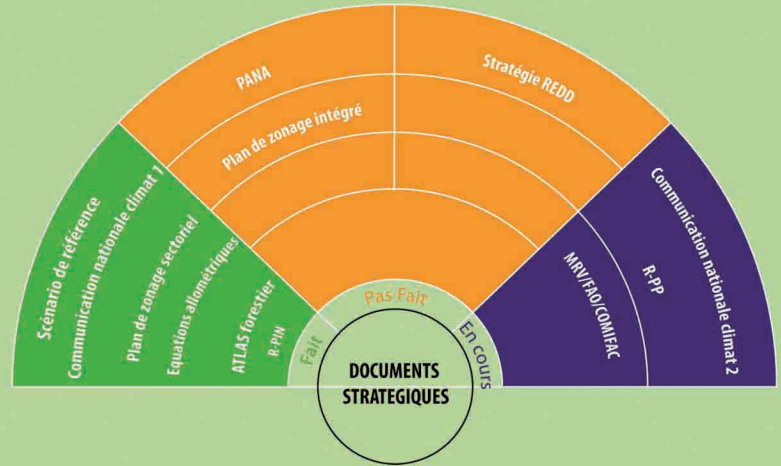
PANA

Stratégie REDD

Plan de zonage intégré

Scénario de référence

Communication nationale climat 1

Plan de zonage sectoriel

Equations allométriques

ATLAS forestier

R-PIN

Communication nationale climat 2

R-PP

MRV/FAO/COMIFAC

Fait

Pas Fait

En cours

DOCUMENTS STRATEGIQUES